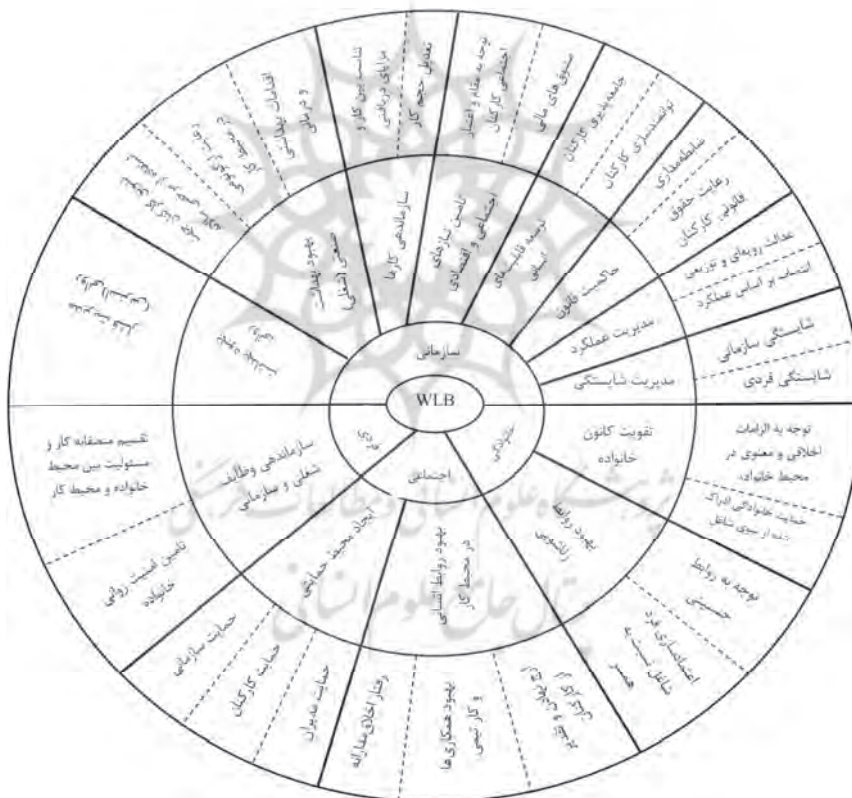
WLB

سازمانی

فردی

اجتماعی

خانوادگی

مدیریت شایستگی

مدیریت عملکرد

حاکمیت قانون

تامین سازه‌های اجتماعی و اقتصادی

توسعه قابلیت‌های انسانی

سازماندهی کارها

بهبود بهداشت و صنعتی (شغلی)

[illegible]

تقویت کانون خانواده

بهبود روابط زناشویی

بهبود روابط انسانی در محیط کار

ایجاد محیط حمایتی

سازماندهی وظایف شغلی و سازمانی

شایستگی سازمانی

شایستگی فردی

عدالت رویه‌ای و توزیعی

انتصاب بر اساس عملکرد

رعایت حقوق قانونی کارکنان

ساختارمداری

توانمندسازی کارکنان

جامعه‌پذیری کارکنان

مشوق‌های مالی

توجه به مقام و اعتبار اجتماعی کارکنان

تعدیل حجم کار

تناسب بین کار و مزایای دریافتی

اقدامات بهداشتی و درمانی

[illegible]

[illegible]

تقسیم منصفانه کار و مسئولیت بین محیط خانواده و محیط کار

تامین امنیت روانی خانواده

توجه به الزامات اخلاقی و معنوی در محیط خانواده

حمایت خانوادگی ادراک شده از سوی شاغل

توجه به روابط جنسیتی

اعتمادسازی بین شاغل و همسر

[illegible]

بهبود همکاری‌ها و کار تیمی

رفتار اخلاقی متقابل

حمایت مدیران

حمایت کارکنان

حمایت سازمانی